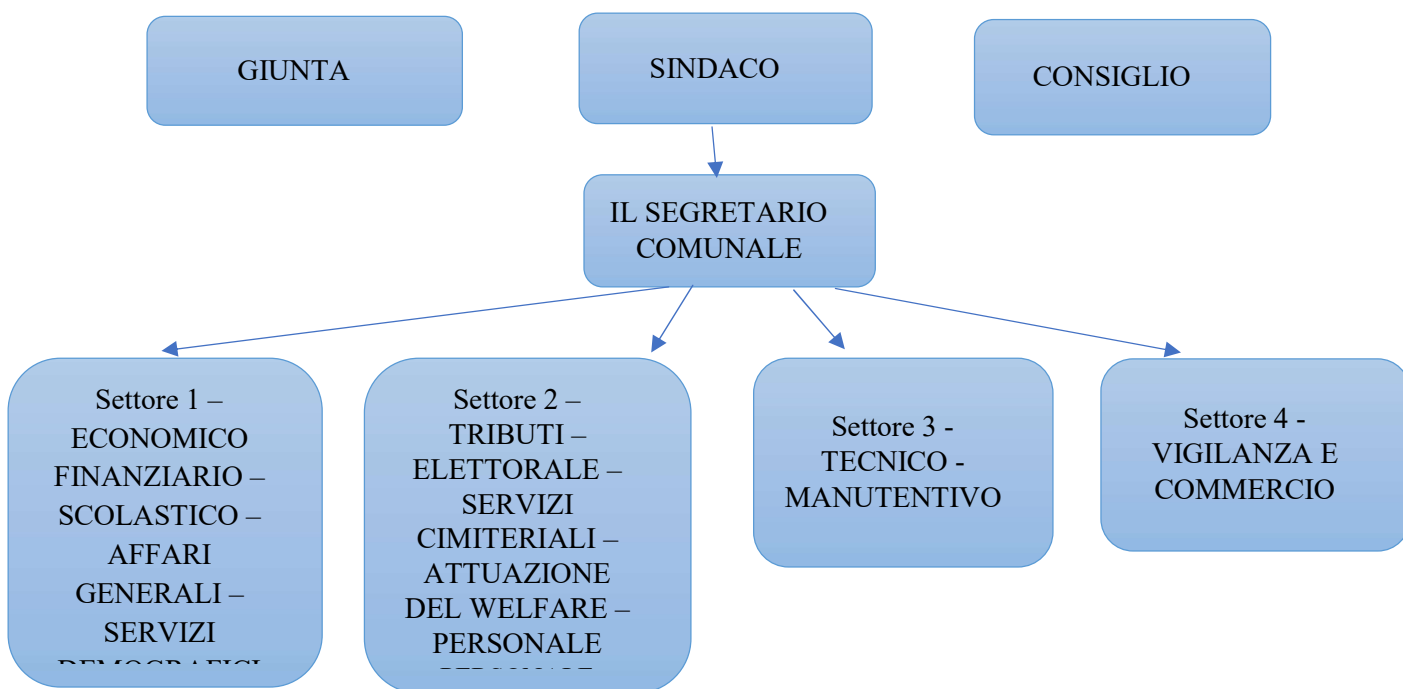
GIUNTA

SINDACO

CONSIGLIO

IL SEGRETARIO COMUNALE

Settore 1 – ECONOMICO FINANZIARIO – SCOLASTICO – AFFARI GENERALI – SERVIZI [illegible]

Settore 2 – TRIBUTI – ELETTORALE – SERVIZI CIMITERIALI – ATTUAZIONE DEL WELFARE – PERSONALE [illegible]

Settore 3 - TECNICO - MANUTENTIVO

Settore 4 - VIGILANZA E COMMERCIO